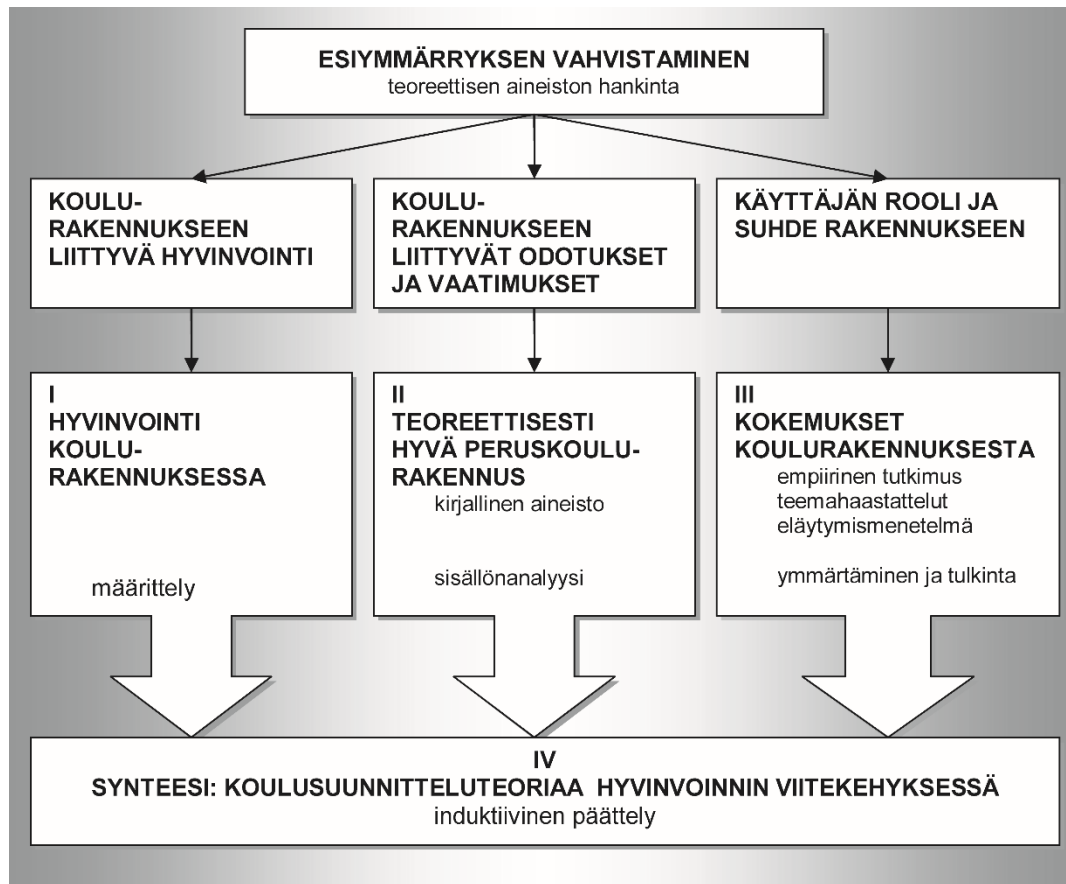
ESIYMMÄRRYKSEN VAHVISTAMINEN
teoreettisen aineiston hankinta

KOULU-RAKENNUKSEEN LIITTYVÄ HYVINVOINTI

KOULU-RAKENNUKSEEN LIITTYVÄT ODOTUKSET JA VAATIMUKSET

KÄYTTÄJÄN ROOLI JA SUHDE RAKENNUKSEEN

I
HYVINVOINTI KOULU-RAKENNUKSESSA

määrittely

II
TEOREETTISESTI HYVÄ PERUSKOULU-RAKENNUS
kirjallinen aineisto

sisällönanalyysi

III
KOKEMUKSET KOULURAKENNUKSESTA
empiirinen tutkimus
teemahaastattelut
eläytymismenetelmä

ymmärtäminen ja tulkinta

IV
SYNTEESI: KOULUSUUNNITTELUTEORIAA HYVINVOINNIN VIITEKEHYKSESSÄ
induktiivinen päättely